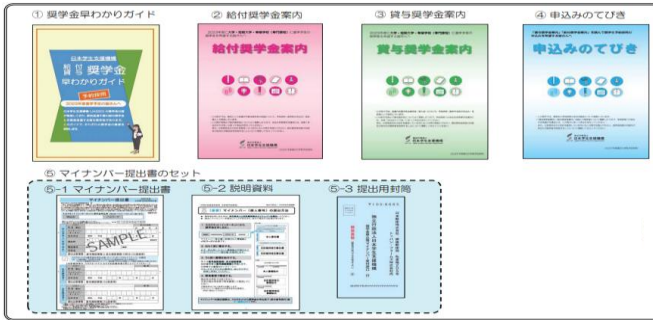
① 奨学金早わかりガイド

日本学生支援機構

給付 貸与 奨学金 早わかりガイド

予約採用

② 給付奨学金案内

給付奨学金案内

③ 貸与奨学金案内

貸与奨学金案内

④ 申込みのてびき

申込みのてびき

⑤ マイナンバー提出書のセット

⑤-1 マイナンバー提出書

SAMPLE

⑤-2 説明資料

⑤-3 提出用封筒